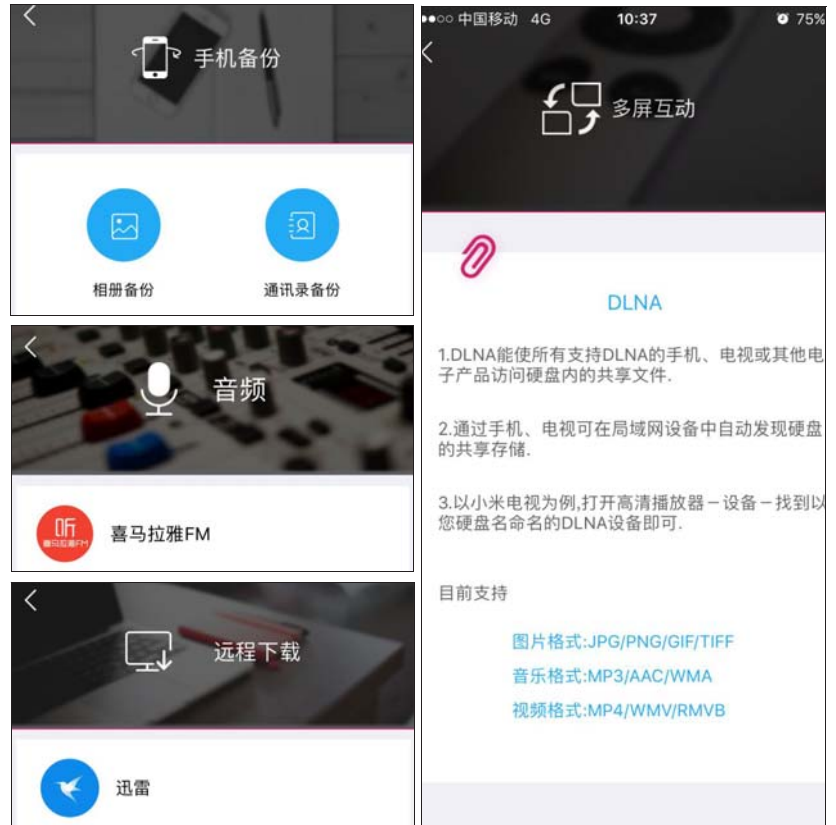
<

手机备份

相册备份

通讯录备份

<

音频

听
喜马拉雅FM

喜马拉雅FM

<

远程下载

迅雷

●●○○ 中国移动 4G 10:37 75%

<

多屏互动

DLNA

1.DLNA能使所有支持DLNA的手机、电视或其他电子产品访问硬盘内的共享文件.

2.通过手机、电视可在局域网设备中自动发现硬盘的共享存储.

3.以小米电视为例,打开高清播放器－设备－找到以您硬盘名命名的DLNA设备即可.

目前支持

图片格式:JPG/PNG/GIF/TIFF

音乐格式:MP3/AAC/WMA

视频格式:MP4/WMV/RMVB